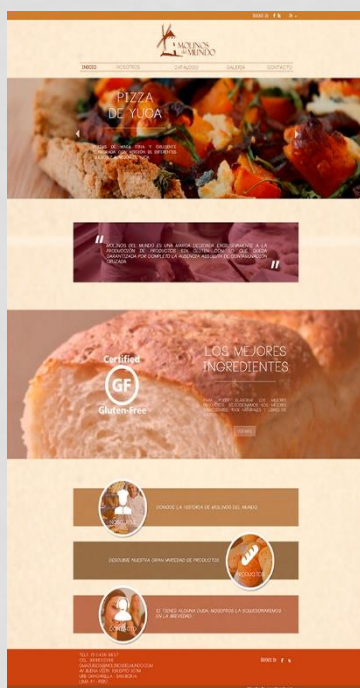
MOLINOS DEL MUNDO

INICIO NOSOTROS CATÁLOGO GALERÍA CONTACTO

PIZZA DE YUCA

MOLINOS DEL MUNDO ES UNA MARCA DEDICADA EXCLUSIVAMENTE A LA PRODUCCIÓN DE PRODUCTOS SIN GLUTEN, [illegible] GARANTIZADA POR COMPLETO LA AUSENCIA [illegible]

Certified
GF
Gluten-Free

LOS MEJORES INGREDIENTES

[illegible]

NOSOTROS
CONOCE LA HISTORIA DE MOLINOS DEL MUNDO

DESCUBRE NUESTRA GRAN VARIEDAD DE PRODUCTOS
PRODUCTOS

CONTACTO
SI TIENES ALGUNA DUDA NOSOTROS LA SOLUCIONAREMOS EN LA BREVEDAD

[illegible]